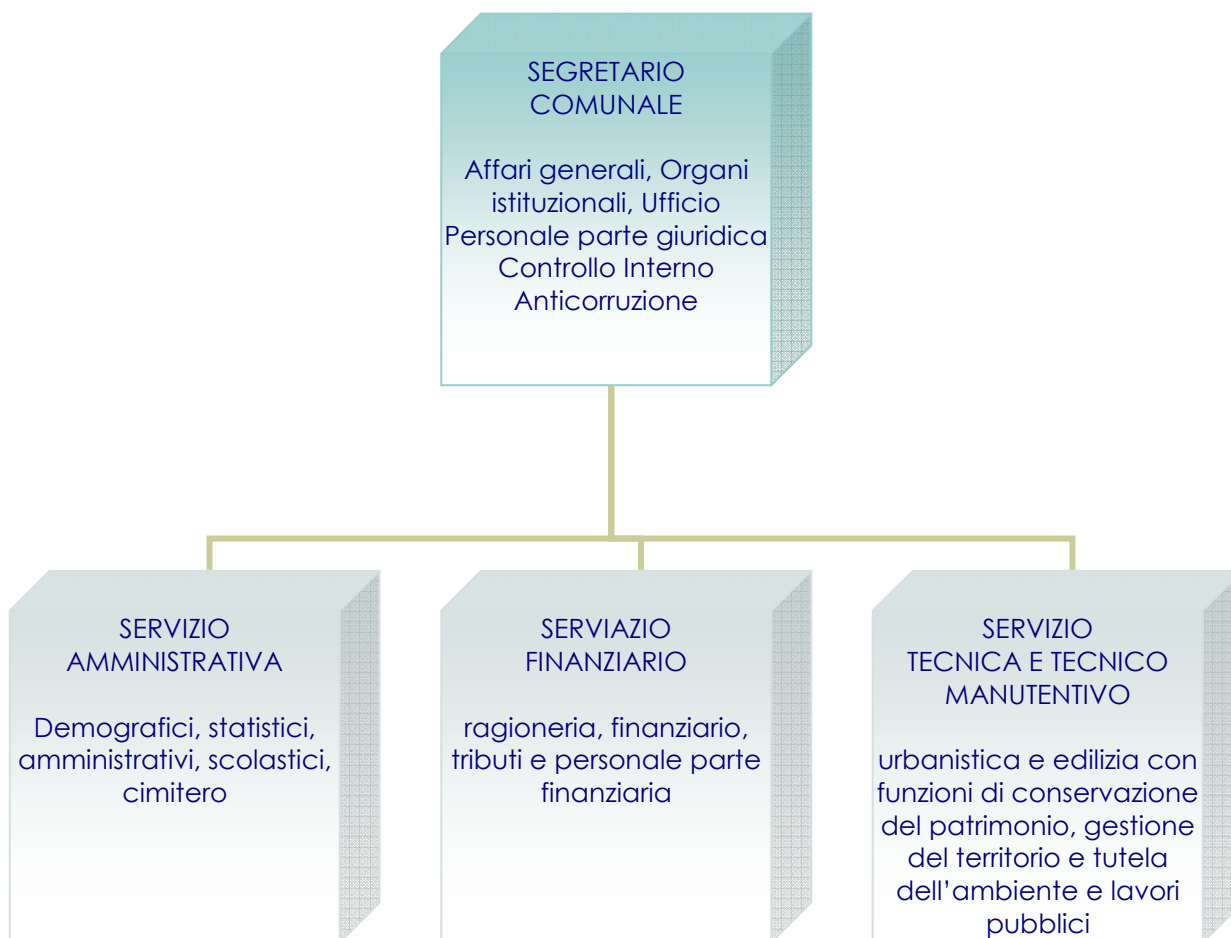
SEGRETARIO COMUNALE

Affari generali, Organi istituzionali, Ufficio Personale parte giuridica Controllo Interno Anticorruzione

SERVIZIO AMMINISTRATIVA

Demografici, statistici, amministrativi, scolastici, cimitero

SERVIAZIO FINANZIARIO

ragioneria, finanziario, tributi e personale parte finanziaria

SERVIZIO TECNICA E TECNICO MANUTENTIVO

urbanistica e edilizia con funzioni di conservazione del patrimonio, gestione del territorio e tutela dell'ambiente e lavori pubblici